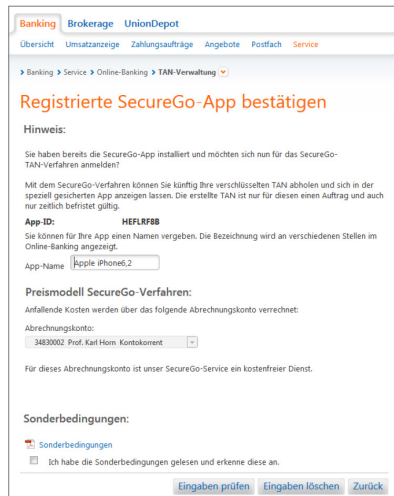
Banking Brokerage UnionDepot

Übersicht Umsatzanzeige Zahlungsaufträge Angebote Postfach Service

> Banking > Service > Online-Banking > TAN-Verwaltung

Registrierte SecureGo-App bestätigen

Hinweis:

Sie haben bereits die SecureGo-App installiert und möchten sich nun für das SecureGo-TAN-Verfahren anmelden?

Mit dem SecureGo-Verfahren können Sie künftig Ihre verschlüsselten TAN abholen und sich in der speziell gesicherten App anzeigen lassen. Die erstellte TAN ist nur für diesen einen Auftrag und auch nur zeitlich befristet gültig.

App-ID: HEFLRF8B

Sie können für Ihre App einen Namen vergeben. Die Bezeichnung wird an verschiedenen Stellen im Online-Banking angezeigt.

App-Name Apple iPhone6,2

Preismodell SecureGo-Verfahren:

Anfallende Kosten werden über das folgende Abrechnungskonto verrechnet:

Abrechnungskonto:

34830002 Prof. Karl Horn Kontokorrent

Für dieses Abrechnungskonto ist unser SecureGo-Service ein kostenfreier Dienst.

Sonderbedingungen:

Sonderbedingungen

Ich habe die Sonderbedingungen gelesen und erkenne diese an.

Eingaben prüfen Eingaben löschen Zurück